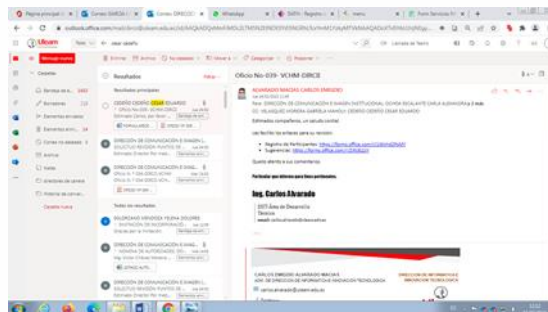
Página principal | Correo: GARCIA | Correo: DIRECCIO | WhatsApp | SNTH - Registro | menú | Form Services |

outlook.office.com/mail/inbox/id/

Uleam

Mensaje nuevo

Carpetas

Resultados

Filtro

Resultados principales

CEDEÑO CEDEÑO CESAR EDUARDO

Oficio No-039- VCHM GIRCE

ALVARADO MACIAS CARLOS EMIGDIO

Estimados compañeros, un saludo cordial.

Los flechas los enlaces para su revisión:

Quedo atento a sus comentarios.

Ing. Carlos Alvarado

Todos los resultados

DIRECCION DE COMUNICACION E IMAGEN

SOLORZANO ARVIZACO YELENA DOLORES

CARLOS EMIGDIO ALVARADO MACIAS